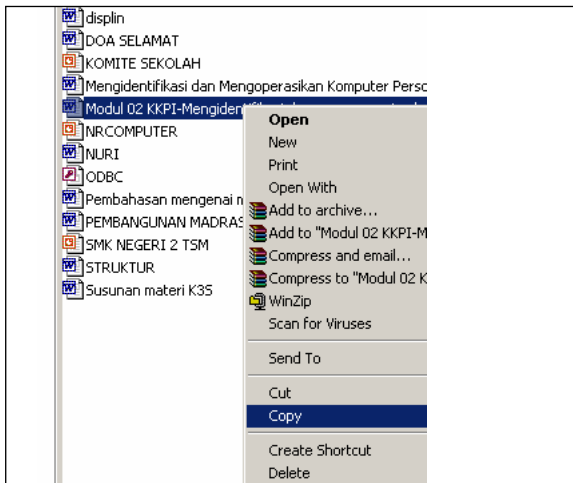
displin
DOA SELAMAT
KOMITE SEKOLAH
Mengidentifikasi dan Mengoperasikan Komputer Perso
Modul 02 KKPI-Mengiden
NRCOMPUTER
NURI
ODBC
Pembahasan mengenai n
PEMBANGUNAN MADRAS
SMK NEGERI 2 TSM
STRUKTUR
Susunan materi K3S

Open
New
Print
Open With
Add to archive...
Add to "Modul 02 KKPI-M
Compress and email...
Compress to "Modul 02 K
WinZip
Scan for Viruses
Send To
Cut
Copy
Create Shortcut
Delete